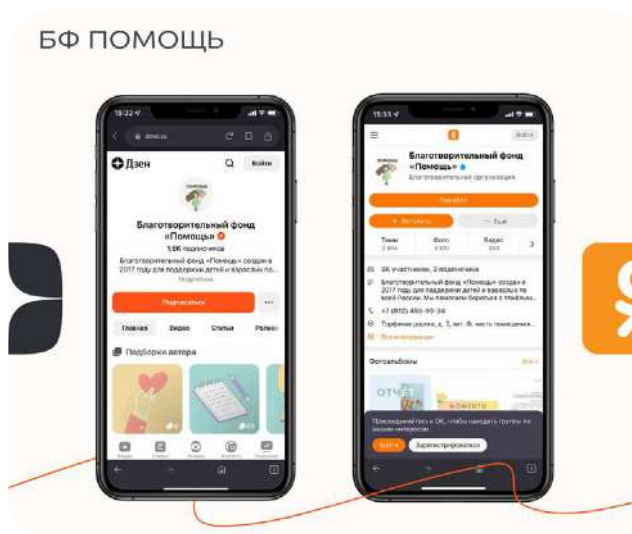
БФ ПОМОЩЬ

15:22

dzen.ru

Дзен

Войти

Благотворительный фонд «Помощь»

1,6К подписчиков

Благотворительный фонд «Помощь» создан в 2017 году для поддержки детей и взрослых по...

Подробнее

Подписаться

Главная

Видео

Статьи

Ролики

Подборки автора

15:33

Войти

Благотворительный фонд «Помощь»

Благотворительная организация

Перейти

Вступить

Ещё

Темы

Фото

Видео

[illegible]

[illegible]

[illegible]

96 участников, 2 подписчика

Благотворительный фонд «Помощь» создан в 2017 году для поддержки детей и взрослых по всей России. Мы помогаем бороться с тяжёлым...

+7 (812) 455-95-34

Торфяная дорога, д. 7, лит. Ф, часть помещения...

Все подробности

Фотоальбомы

Все

Присоединяйтесь к ОК, чтобы находить группы по вашим интересам

Войти

Зарегистрироваться